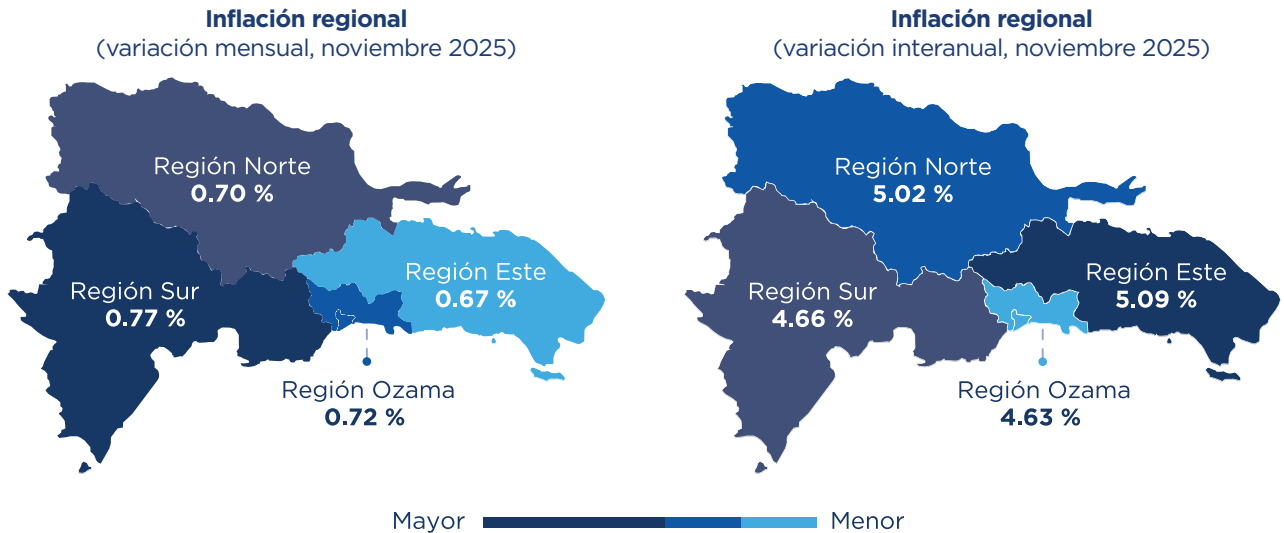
**Inflación regional**
(variación mensual, noviembre 2025)

Región Norte
**0.70 %**

Región Sur
**0.77 %**

Región Este
**0.67 %**

Región Ozama
**0.72 %**

**Inflación regional**
(variación interanual, noviembre 2025)

Región Norte
**5.02 %**

Región Sur
**4.66 %**

Región Este
**5.09 %**

Región Ozama
**4.63 %**

Mayor Menor